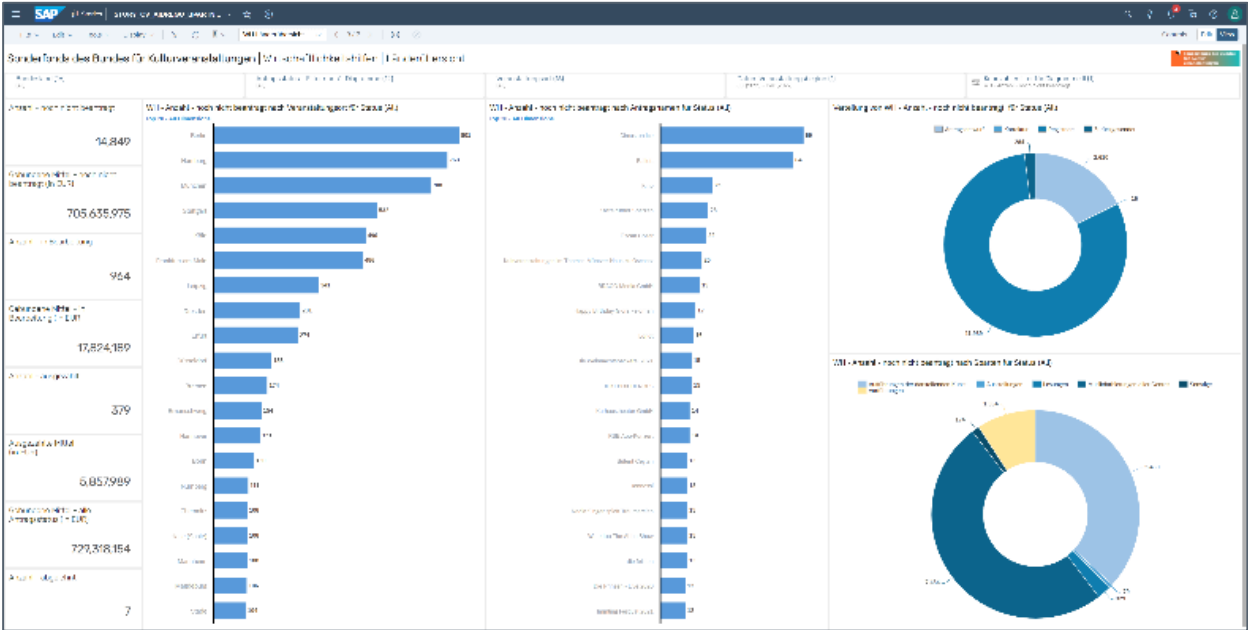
SAP

Sonderfonds des Bundes für Kulturveranstaltungen | Wirtschaftlichkeitshilfen | Förderfähiger Personal

Anzahl - noch nicht beantragt

14.842

Gebundene Mittel - noch nicht beantragt (in EUR)

705.635.975

Anzahl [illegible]

964

Gebundene Mittel - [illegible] (in EUR)

17.824.159

Anzahl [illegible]

379

Ausgezahlte Mittel (in EUR)

5.857.989

Gebundene Mittel - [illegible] (in EUR)

729.318.154

Anzahl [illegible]

7

WH - Anzahl - noch nicht beantragt nach Veranstaltungsort für Status (AL)

Berlin
Hamburg
München
Stuttgart
Köln
Frankfurt am Main
Leipzig
Dresden
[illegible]
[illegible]
Bremen
Braunschweig
Hannover
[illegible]
Nürnberg
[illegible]
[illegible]
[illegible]
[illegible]
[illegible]

WH - Anzahl - noch nicht beantragt nach Antragsteller für Status (AL)

Verteilung von WH - Anzahl - noch nicht beantragt für Status (AL)

WH - Anzahl - noch nicht beantragt nach Sparten für Status (AL)